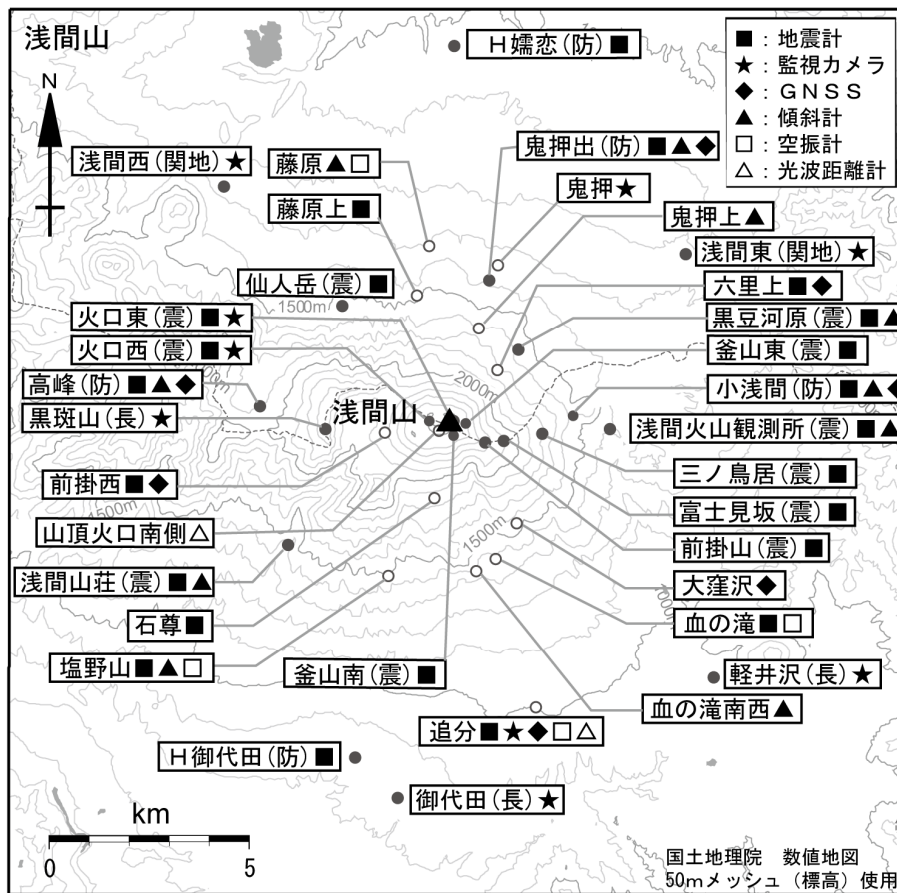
浅間山

N

■：地震計
★：監視カメラ
◆：ＧＮＳＳ
▲：傾斜計
□：空振計
△：光波距離計

Ｈ嬬恋(防)■
鬼押出(防)■▲◆
浅間西(関地)★
藤原▲□
鬼押★
藤原上■
鬼押上▲
浅間東(関地)★
仙人岳(震)■
六里上■◆
1500m
火口東(震)■★
黒豆河原(震)■▲
火口西(震)■★
釜山東(震)■
2000m
高峰(防)■▲◆
小浅間(防)■▲◆
黒斑山(長)★
浅間山
浅間火山観測所(震)■▲
1500m
三ノ鳥居(震)■
前掛西■◆
富士見坂(震)■
山頂火口南側△
1500m
前掛山(震)■
浅間山荘(震)■▲
大窪沢◆
1000m
石尊■
血の滝■□
塩野山■▲□
軽井沢(長)★
釜山南(震)■
血の滝南西▲
追分■★◆□△
Ｈ御代田(防)■
御代田(長)★
km
0
5
国土地理院　数値地図
50mメッシュ（標高）使用